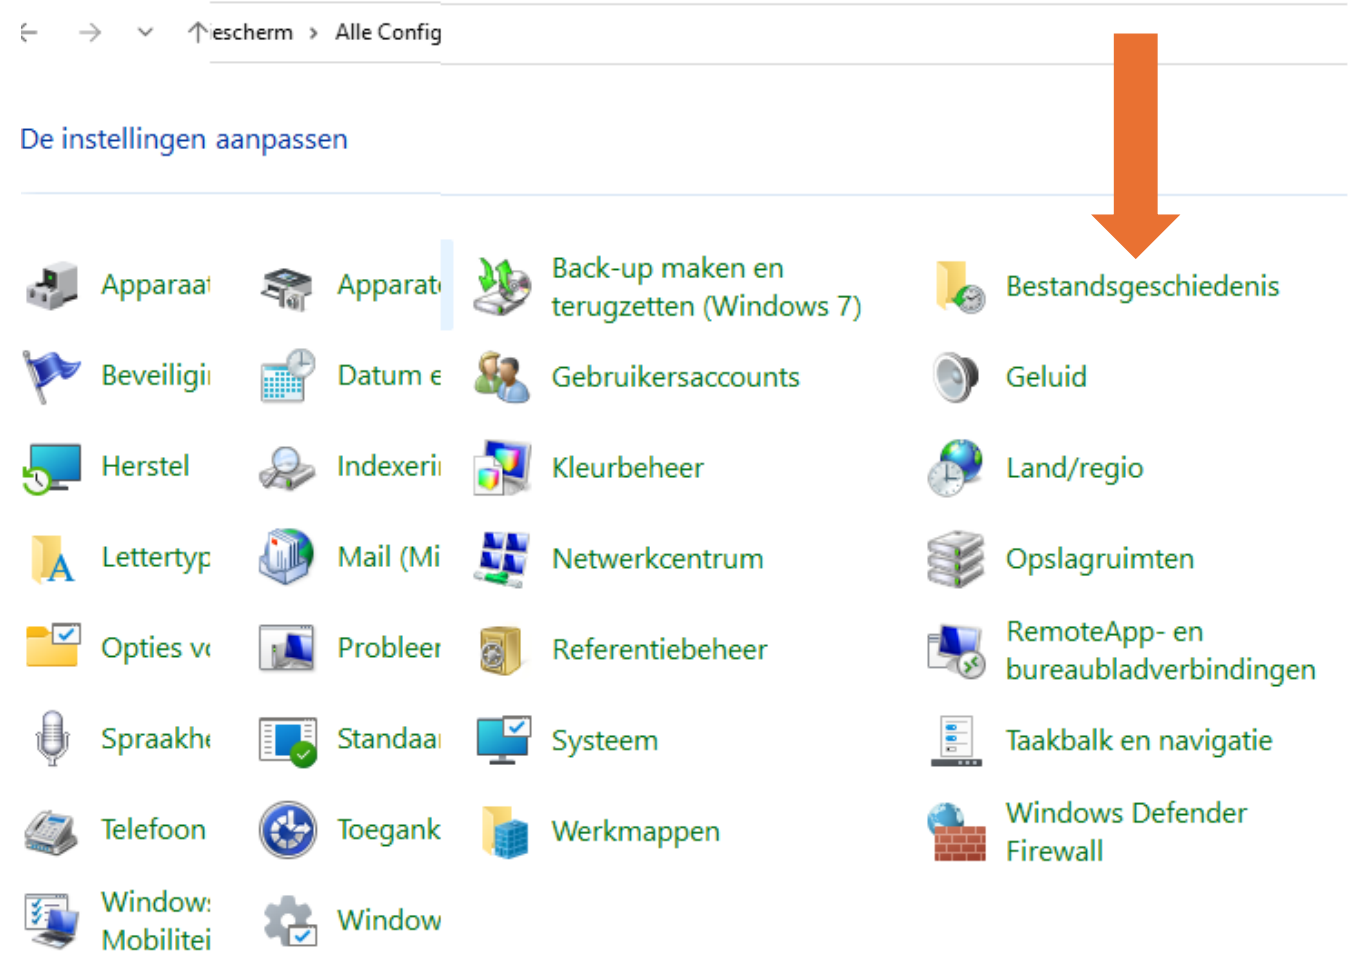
escherm › Alle Config

De instellingen aanpassen

Apparaat
Apparat
Back-up maken en terugzetten (Windows 7)
Bestandsgeschiedenis
Beveiligi
Datum e
Gebruikersaccounts
Geluid
Herstel
Indexeri
Kleurbeheer
Land/regio
Lettertyp
Mail (Mi
Netwerkcentrum
Opslagruimten
Opties vo
Probleer
Referentiebeheer
RemoteApp- en bureaublad­verbindingen
Spraakhe
Standaa
Systeem
Taakbalk en navigatie
Telefoon
Toegank
Werkmappen
Windows Defender Firewall
Window Mobilitei
Window